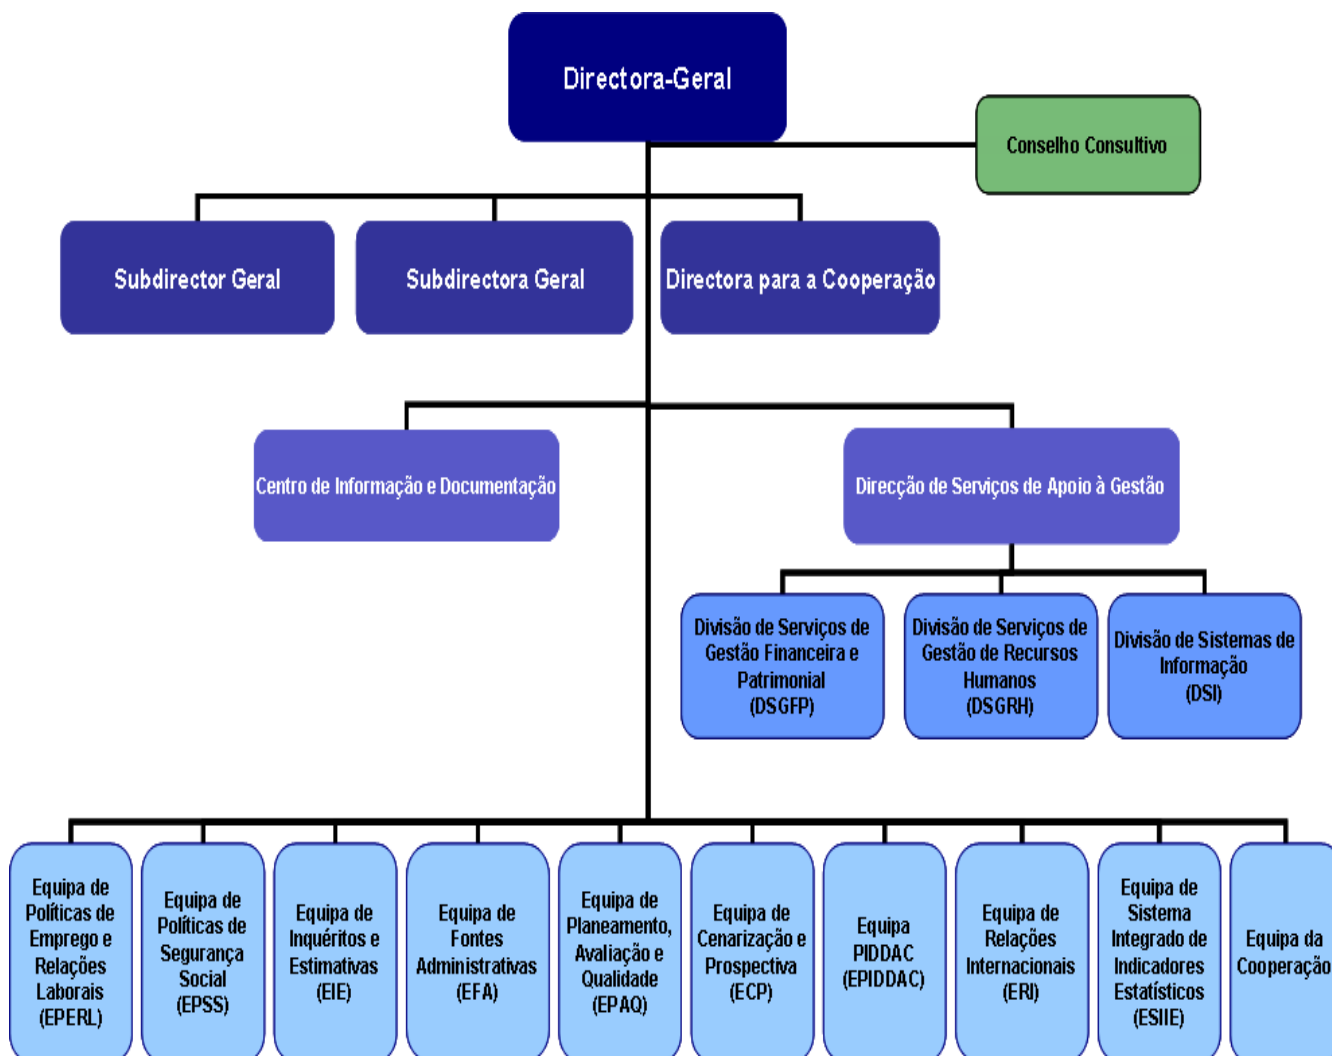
Directora-Geral

Conselho Consultivo

Subdirector Geral

Subdirectora Geral

Directora para a Cooperação

Centro de Informação e Documentação

Direcção de Serviços de Apoio à Gestão

Divisão de Serviços de Gestão Financeira e Patrimonial (DSGFP)

Divisão de Serviços de Gestão de Recursos Humanos (DSGRH)

Divisão de Sistemas de Informação (DSI)

Equipa de Políticas de Emprego e Relações Laborais (EPERL)

Equipa de Políticas de Segurança Social (EPSS)

Equipa de Inquéritos e Estimativas (EIE)

Equipa de Fontes Administrativas (EFA)

Equipa de Planeamento, Avaliação e Qualidade (EPAQ)

Equipa de Cenarização e Prospectiva (ECP)

Equipa PIDDAC (EPIDDAC)

Equipa de Relações Internacionais (ERI)

Equipa de Sistema Integrado de Indicadores Estatísticos (ESIIE)

Equipa da Cooperação